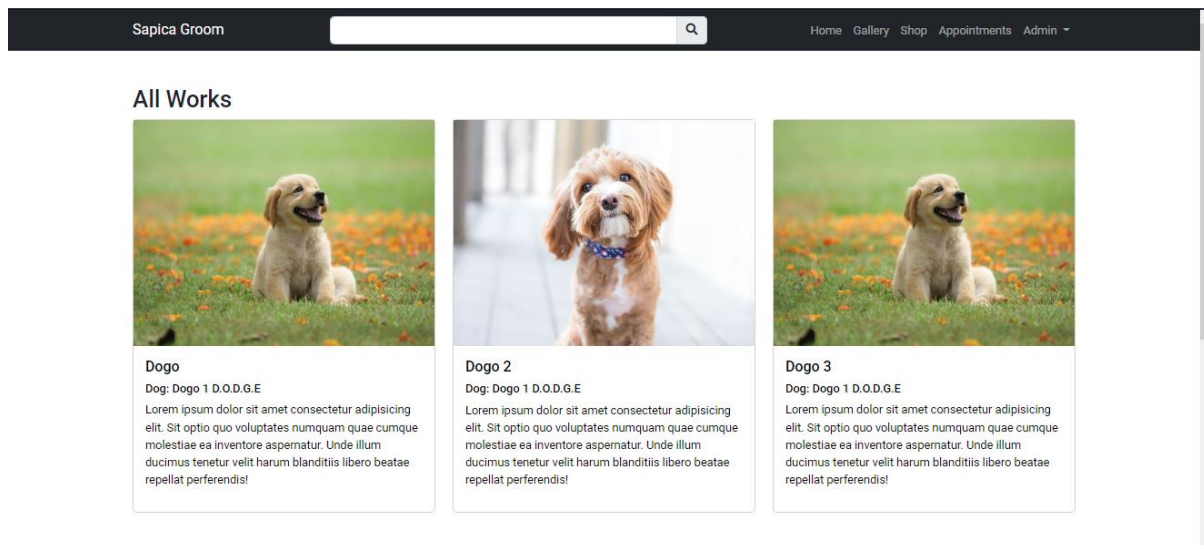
Sapica Groom

Home Gallery Shop Appointments Admin

All Works

Dogo

Dog: Dogo 1 D.O.D.G.E

Lorem ipsum dolor sit amet consectetur adipisicing elit. Sit optio quo voluptates numquam quae cumque molestiae ea inventore aspernatur. Unde illum ducimus tenetur velit harum blanditiis libero beatae repellat perferendis!

Dogo 2

Dog: Dogo 1 D.O.D.G.E

Lorem ipsum dolor sit amet consectetur adipisicing elit. Sit optio quo voluptates numquam quae cumque molestiae ea inventore aspernatur. Unde illum ducimus tenetur velit harum blanditiis libero beatae repellat perferendis!

Dogo 3

Dog: Dogo 1 D.O.D.G.E

Lorem ipsum dolor sit amet consectetur adipisicing elit. Sit optio quo voluptates numquam quae cumque molestiae ea inventore aspernatur. Unde illum ducimus tenetur velit harum blanditiis libero beatae repellat perferendis!